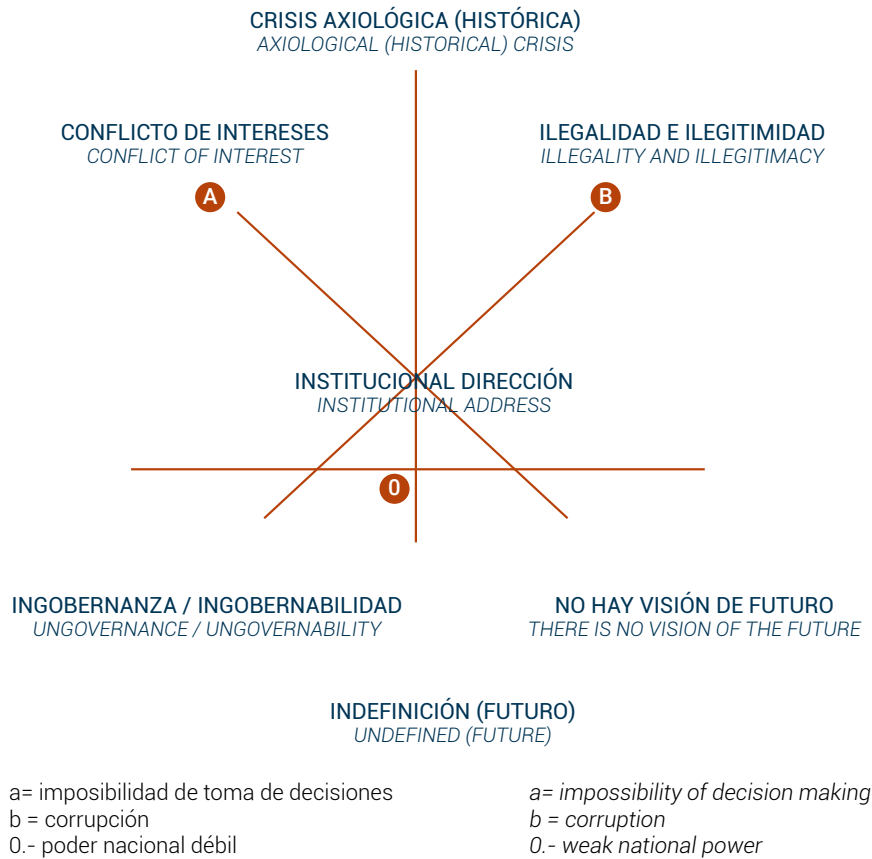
CRISIS AXIOLÓGICA (HISTÓRICA)
AXIOLOGICAL (HISTORICAL) CRISIS

CONFLICTO DE INTERESES
CONFLICT OF INTEREST

ILEGALIDAD E ILEGITIMIDAD
ILLEGALITY AND ILLEGITIMACY

A

B

INSTITUCIONAL DIRECCIÓN
INSTITUTIONAL ADDRESS

0

INGOBERNANZA / INGOBERNABILIDAD
UNGOVERNANCE / UNGOVERNABILITY

NO HAY VISIÓN DE FUTURO
THERE IS NO VISION OF THE FUTURE

INDEFINICIÓN (FUTURO)
UNDEFINED (FUTURE)

a= imposibilidad de toma de decisiones
b = corrupción
0.- poder nacional débil

a= impossibility of decision making
b = corruption
0.- weak national power